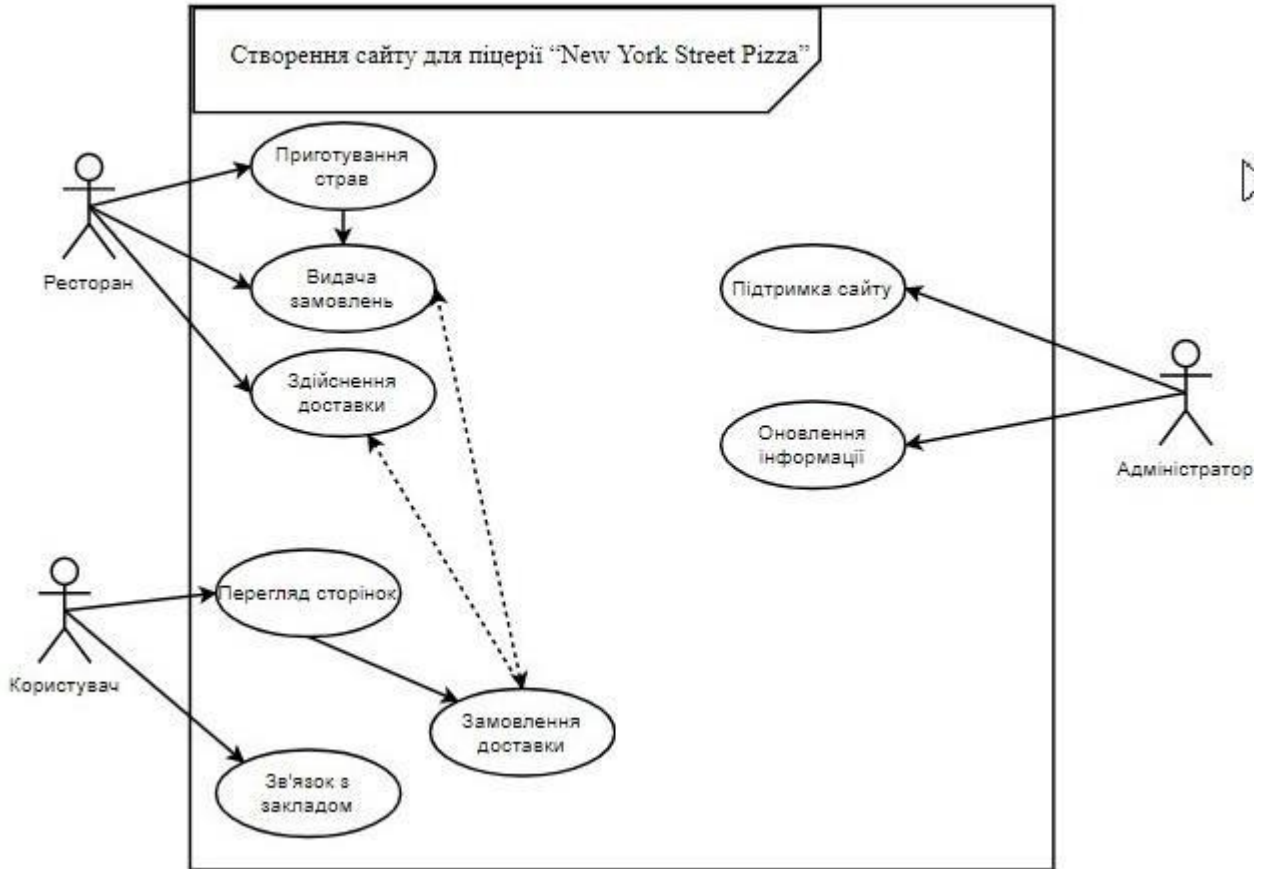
Створення сайту для піцерії “New York Street Pizza”

Ресторан

Приготування страв

Видача замовлень

Здійснення доставки

Підтримка сайту

Оновлення інформації

Адміністратор

Користувач

Перегляд сторінок

Замовлення доставки

Зв'язок з закладом